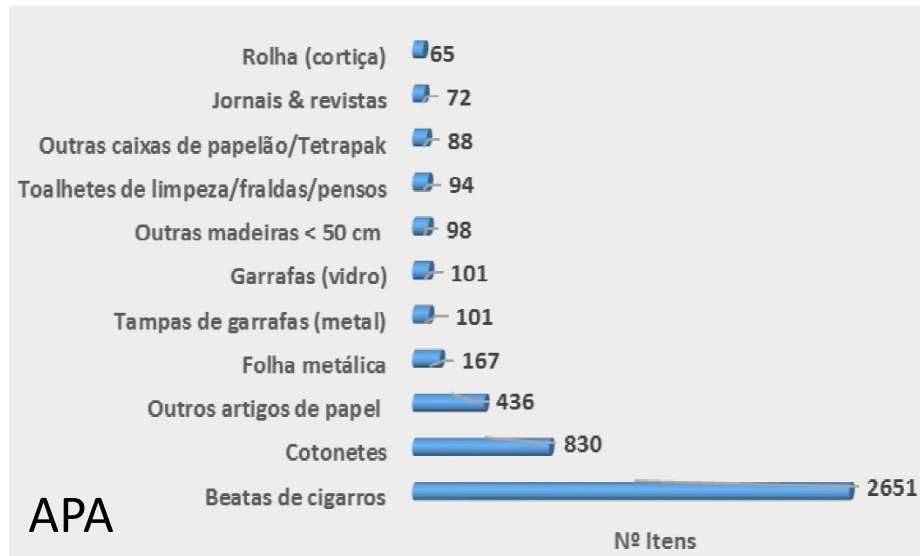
| Categoria | Nº Itens |
|---|---|
| Rolha (cortiça) | 65 |
| Jornais & revistas | 72 |
| Outras caixas de papelão/Tetrapak | 88 |
| Toalhetes de limpeza/fraldas/pensos | 94 |
| Outras madeiras < 50 cm | 98 |
| Garrafas (vidro) | 101 |
| Tampas de garrafas (metal) | 101 |
| Folha metálica | 167 |
| Outros artigos de papel | 436 |
| Cotonetes | 830 |
| Beatas de cigarros | 2651 |

APA

Nº Itens